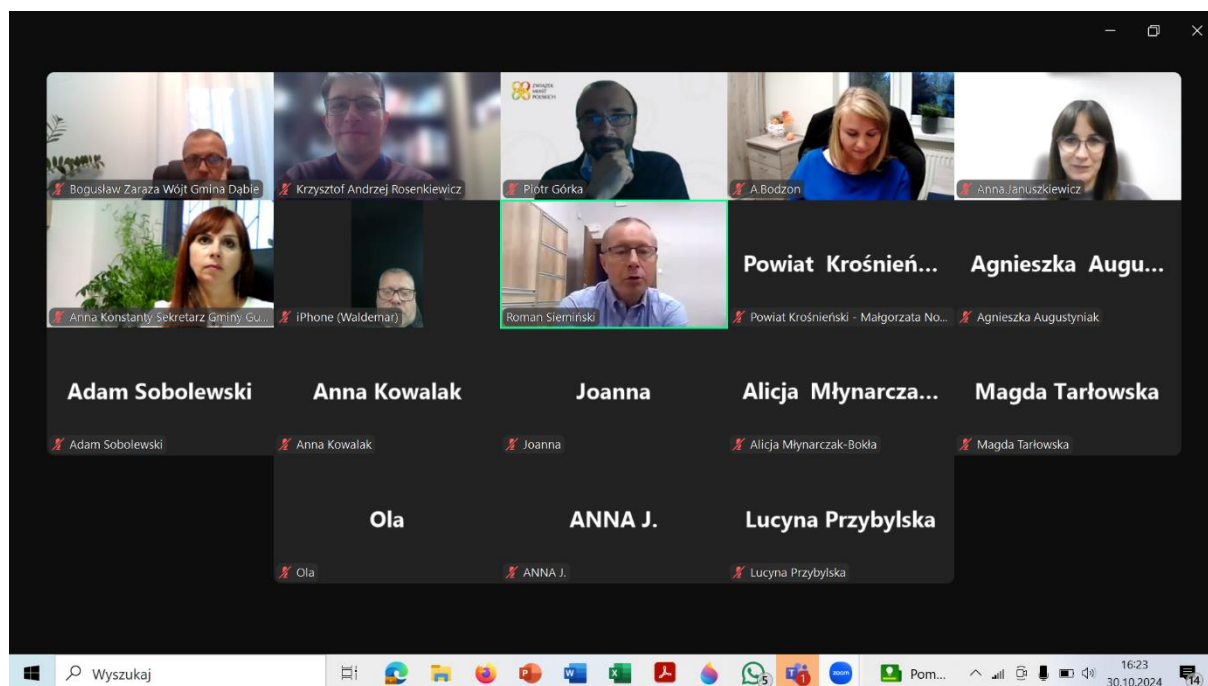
Bogusław Zaraza Wójt Gmina Dąbie

Krzysztof Andrzej Rosenkiewicz

ZWIĄZEK MIAST POLSKICH

Piotr Górka

A.Bodzon

Anna.Januszkiewicz

Anna Konstanty Sekretarz Gminy Gu...

iPhone (Waldemar)

Roman Siemiński

Powiat Krośnień...

Powiat Krośnieński - Małgorzata No...

Agnieszka Augu...

Agnieszka Augustyniak

Adam Sobolewski

Adam Sobolewski

Anna Kowalak

Anna Kowalak

Joanna

Joanna

Alicja Młynarcza...

Alicja Młynarczak-Bokła

Magda Tarłowska

Magda Tarłowska

Ola

Ola

ANNA J.

ANNA J.

Lucyna Przybylska

Lucyna Przybylska

Wyszukaj

5

1

zoom

Pom...

16:23
30.10.2024

14